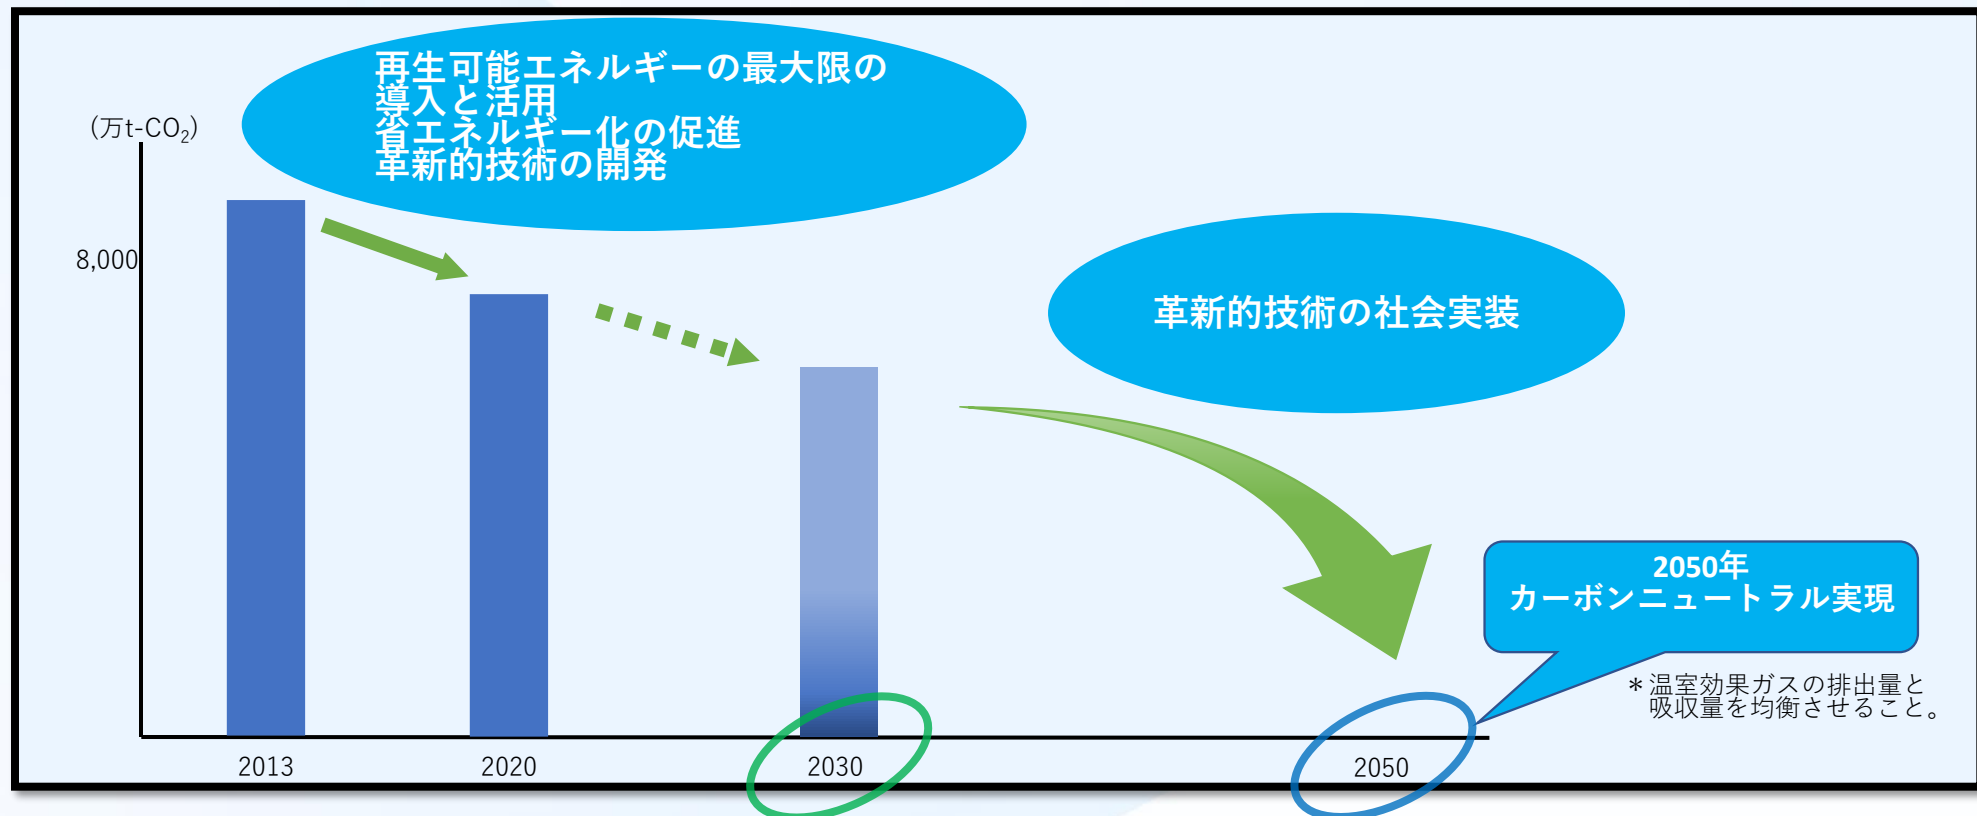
再生可能エネルギーの最大限の
導入と活用
省エネルギー化の促進
革新的技術の開発

(万t-$CO_2$)

8,000

革新的技術の社会実装

2050年
カーボンニュートラル実現

＊温室効果ガスの排出量と
吸収量を均衡させること。

2013
2020
2030
2050